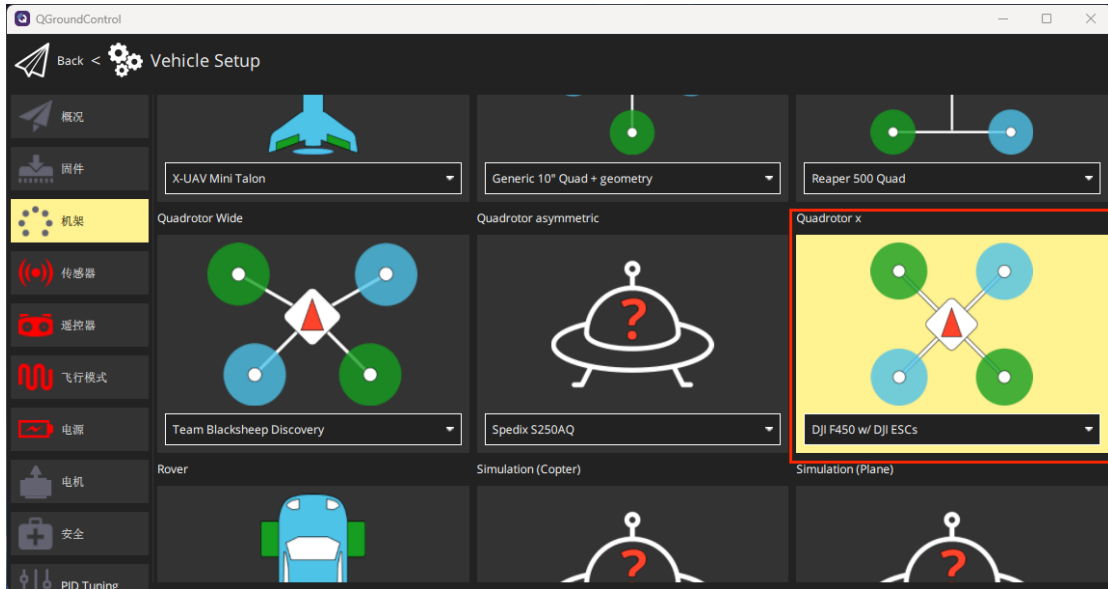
QGroundControl

Back < Vehicle Setup

概况
固件
机架
传感器
遥控器
飞行模式
电源
电机
安全
PID Tuning

X-UAV Mini Talon
Generic 10" Quad + geometry
Reaper 500 Quad

Quadrotor Wide
Team Blacksheep Discovery

Quadrotor asymmetric
?
Spedix S250AQ

Quadrotor x
DJI F450 w/ DJI ESCs

Rover

Simulation (Copter)
?

Simulation (Plane)
?